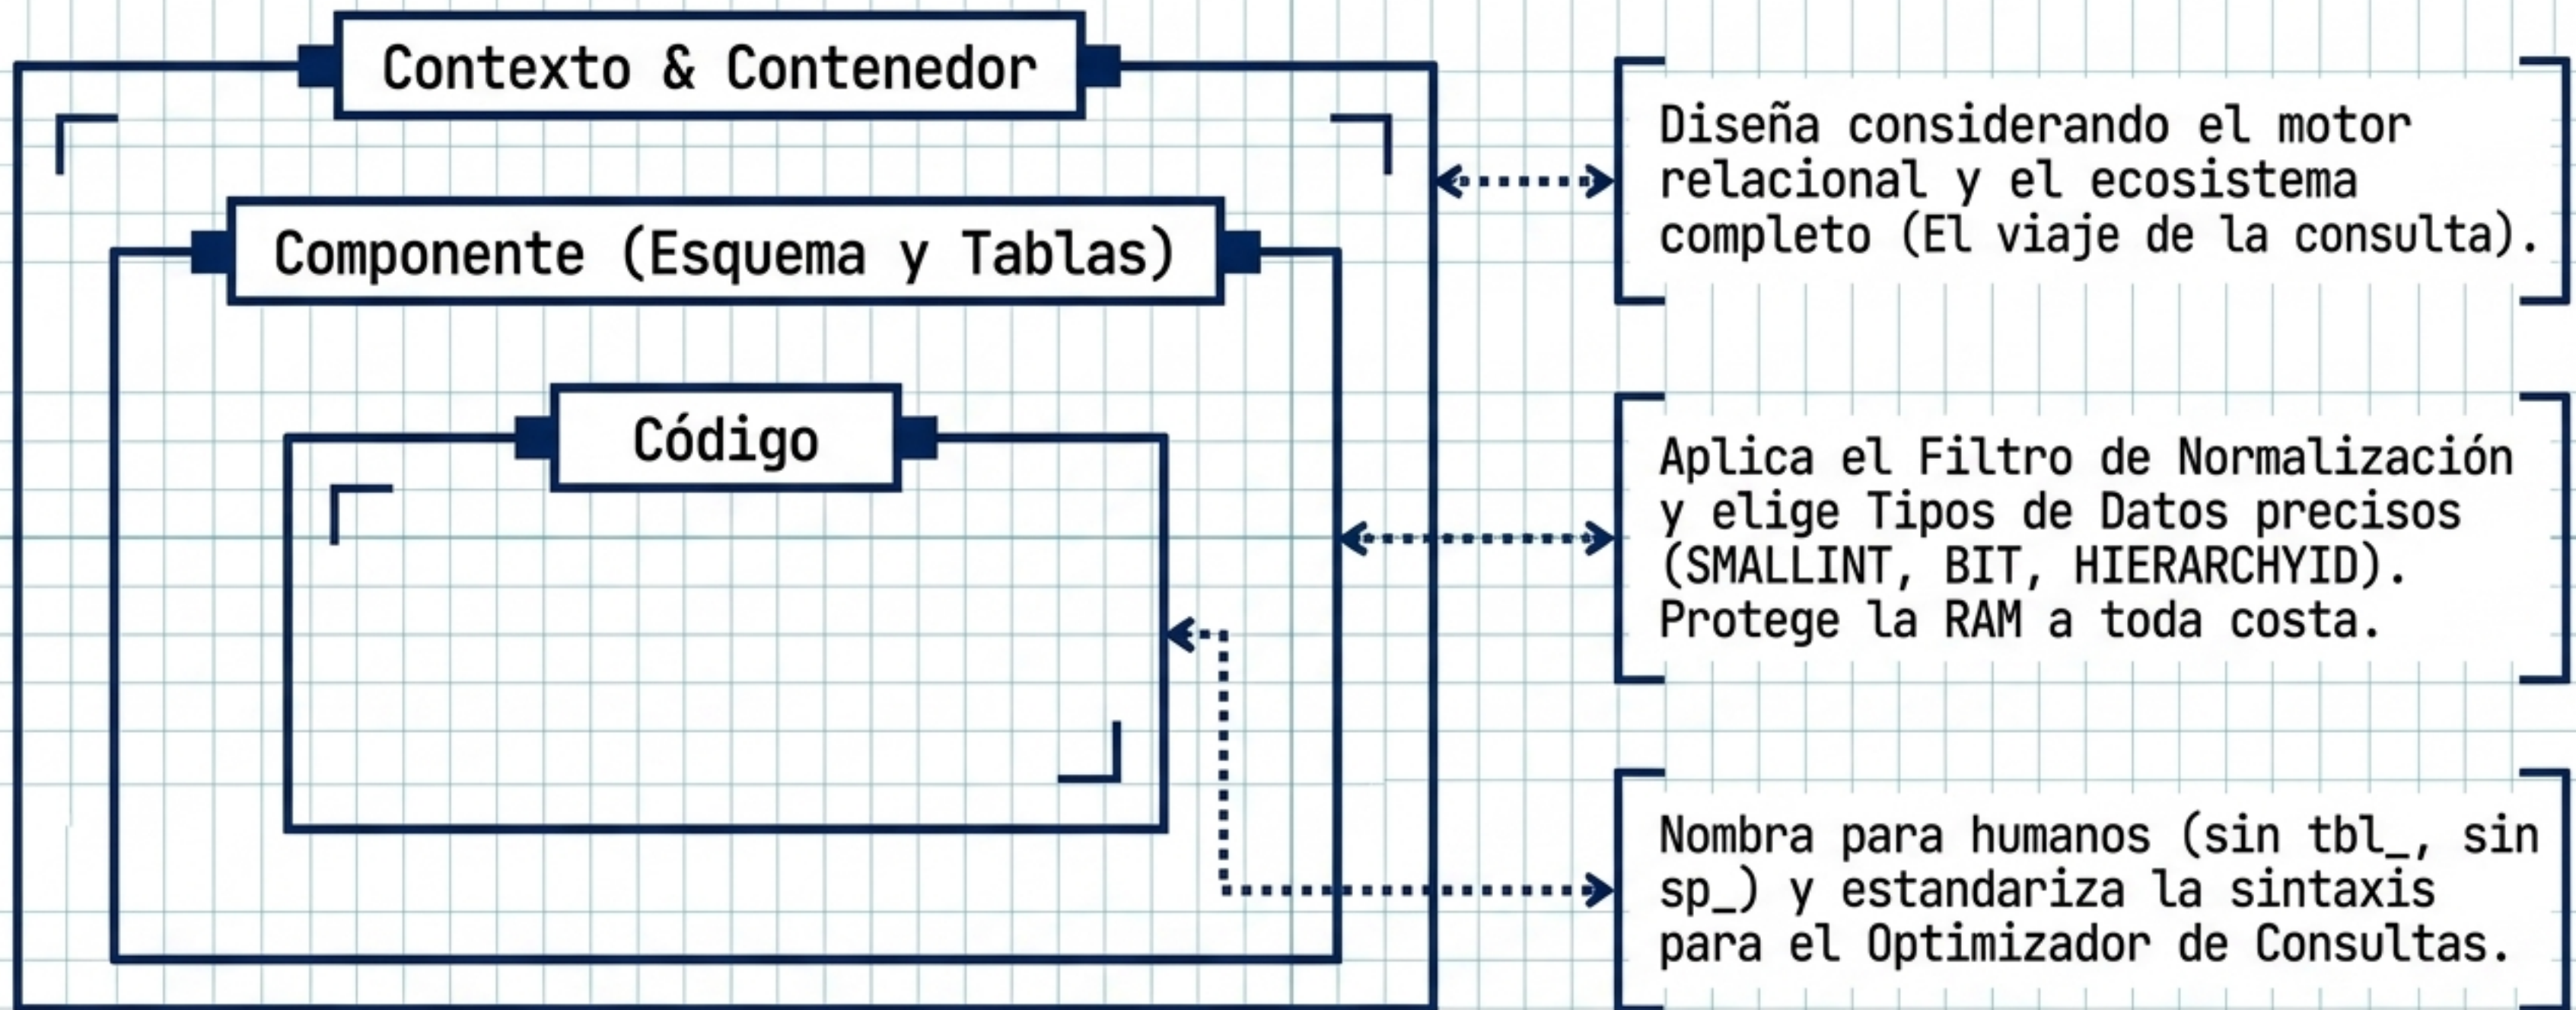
Contexto & Contenedor

Componente (Esquema y Tablas)

Código

Diseña considerando el motor relacional y el ecosistema completo (El viaje de la consulta).

Aplica el Filtro de Normalización y elige Tipos de Datos precisos (SMALLINT, BIT, HIERARCHYID). Protege la RAM a toda costa.

Nombra para humanos (sin tbl_, sin sp_) y estandariza la sintaxis para el Optimizador de Consultas.